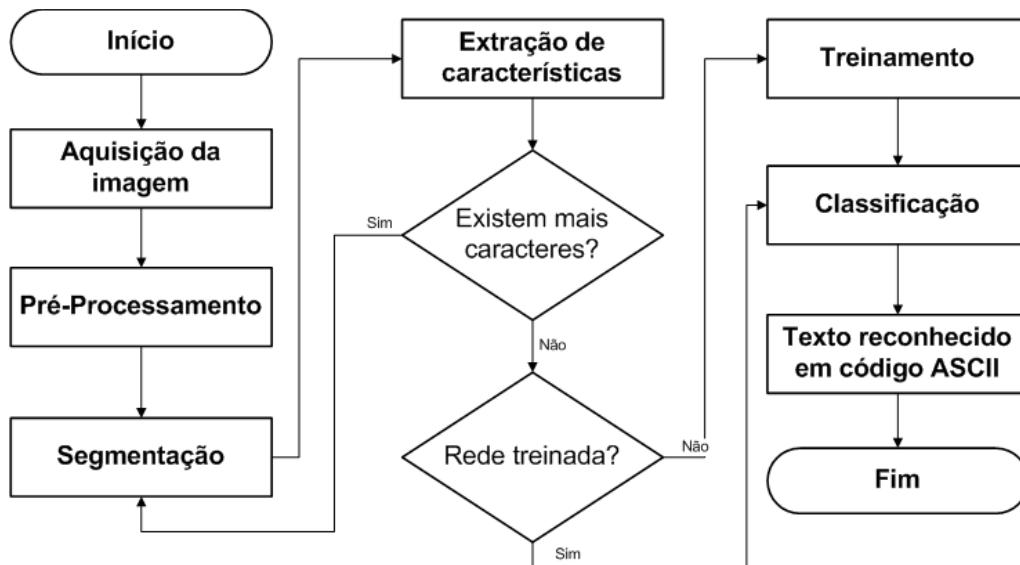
Início

Aquisição da imagem

Pré-Processamento

Segmentação

Extração de características

Sim

Existem mais caracteres?

Não

Rede treinada?

Não

Sim

Treinamento

Classificação

Texto reconhecido em código ASCII

Fim